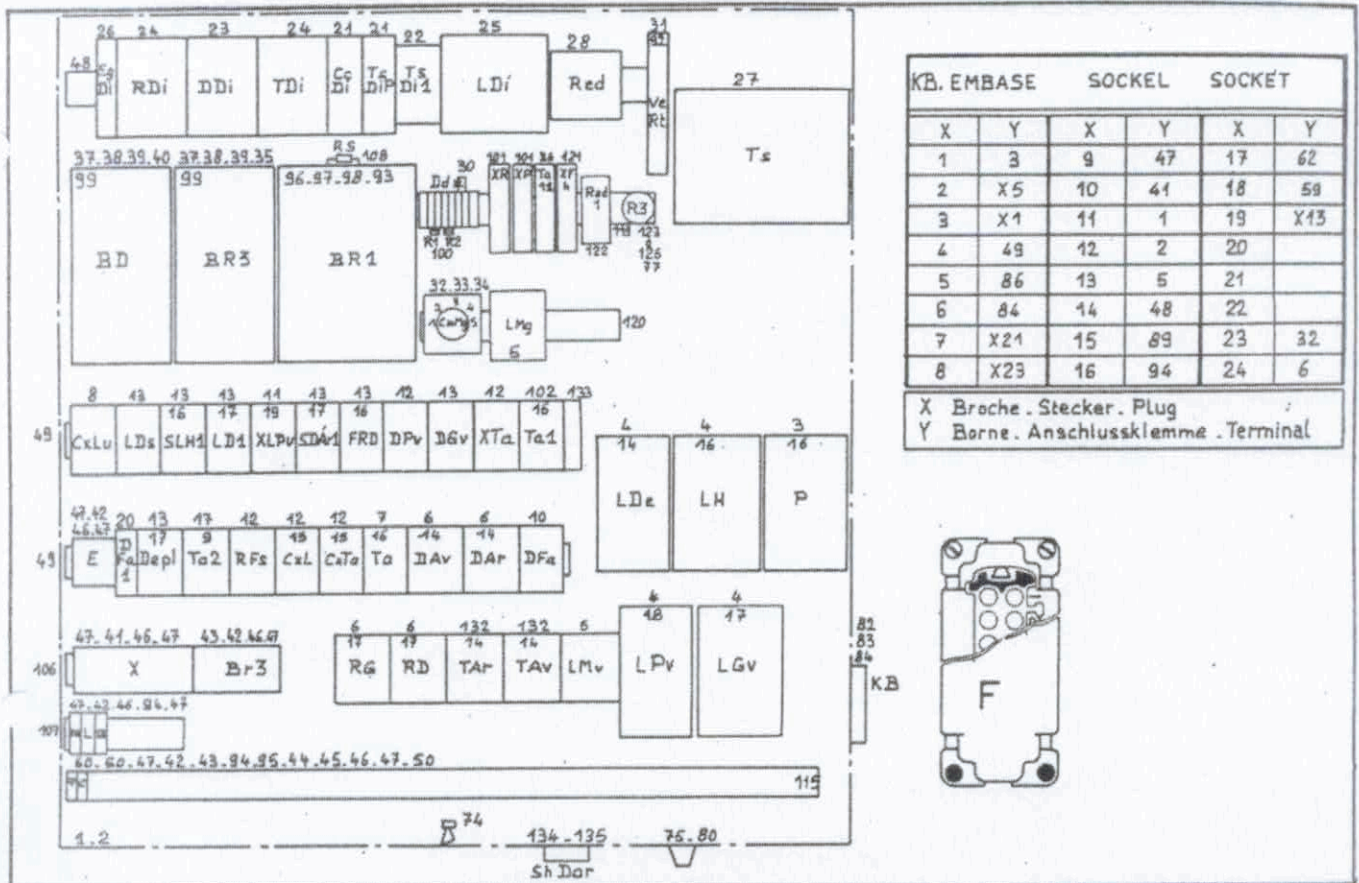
26 24 23 24 21 21 22 25 28 31
48 Eg Di RDi DDi TDi Cc Di Tc DiP Ts Di1 LDí Red Ve Rt
27
Ts
37.38.39.40 37.38.39.35 96.97.98.93
RS 108
99 99
BD BR3 BR1
30 101 104 36 121
Dd XR XP Ta 11 Z1 4 Rel 1 R3
R1 R2 100 122 118 123 126 77
32.33.34
LMg 6 120
8 43 13 43 11 13 13 12 43 12 102 133
16 17 19 17 16 16
49 CxLu LDs SLH1 LD1 XLPv SDA1 FRD DPv DGv XTa Ta1
4 4 3
14 16 16
LDe LH P
47.42 46.47 20 13 17 12 12 12 7 6 6 10
17 9 15 15 16 14 14
49 E D Fa 1 Depl Ta2 RFs CxL CaTa Ta DAv DAr DFa
6 6 132 132 5 4 4
17 17 14 14 18 17
RG RD TAr TAv LMv LPv LGv
47.41.46.47 43.42.46.47
106 X Br3
82 83 84
KB
47.42.46.94.47
107
68.60.47.42.43.94.95.44.45.46.47.50
115
74
1.2 134.135 75.80
Sh Dar

| KB. EMBASE | | SOCKEL | | SOCKET | |
|---|---|---|---|---|---|
| X | Y | X | Y | X | Y |
| 1 | 3 | 9 | 47 | 17 | 62 |
| 2 | X5 | 10 | 41 | 18 | 59 |
| 3 | X1 | 11 | 1 | 19 | X13 |
| 4 | 49 | 12 | 2 | 20 | |
| 5 | 86 | 13 | 5 | 21 | |
| 6 | 84 | 14 | 48 | 22 | |
| 7 | X21 | 15 | 89 | 23 | 32 |
| 8 | X23 | 16 | 94 | 24 | 6 |

X Broche . Stecker . Plug
Y Borne . Anschlussklemme . Terminal

F